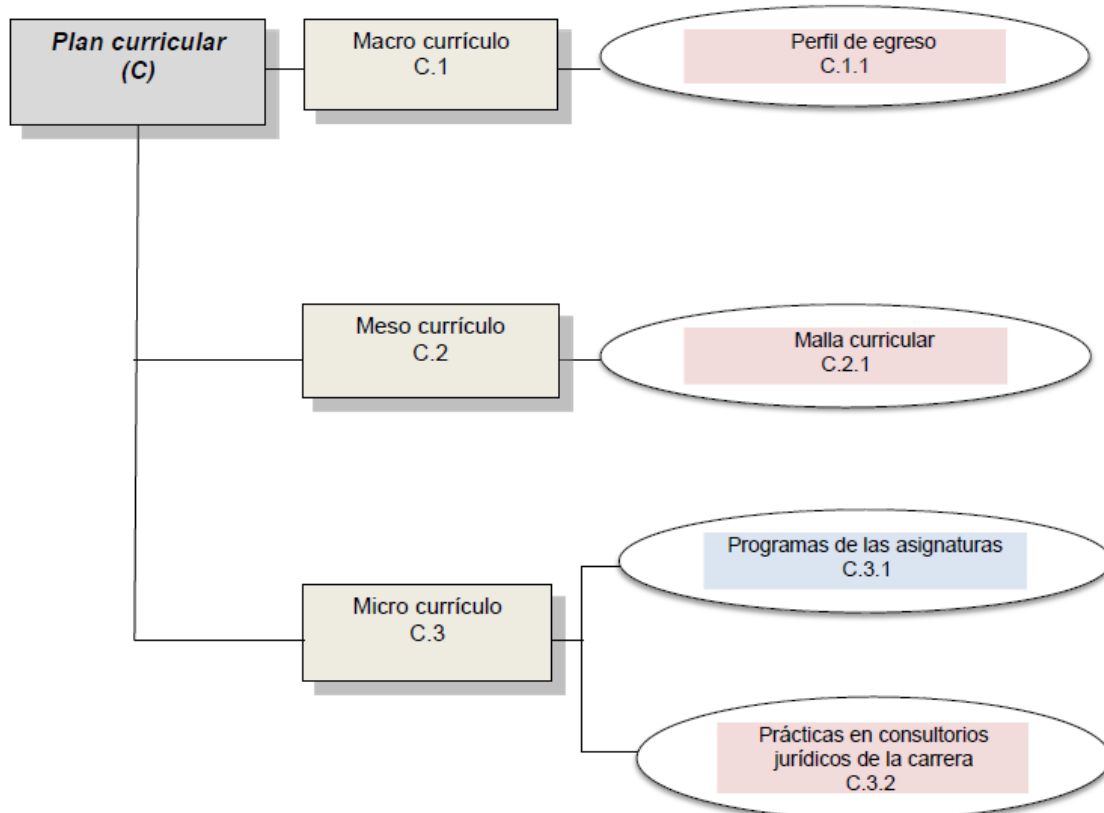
Plan curricular (C)

Macro currículo C.1

Perfil de egreso C.1.1

Meso currículo C.2

Malla curricular C.2.1

Micro currículo C.3

Programas de las asignaturas C.3.1

Prácticas en consultorios jurídicos de la carrera C.3.2